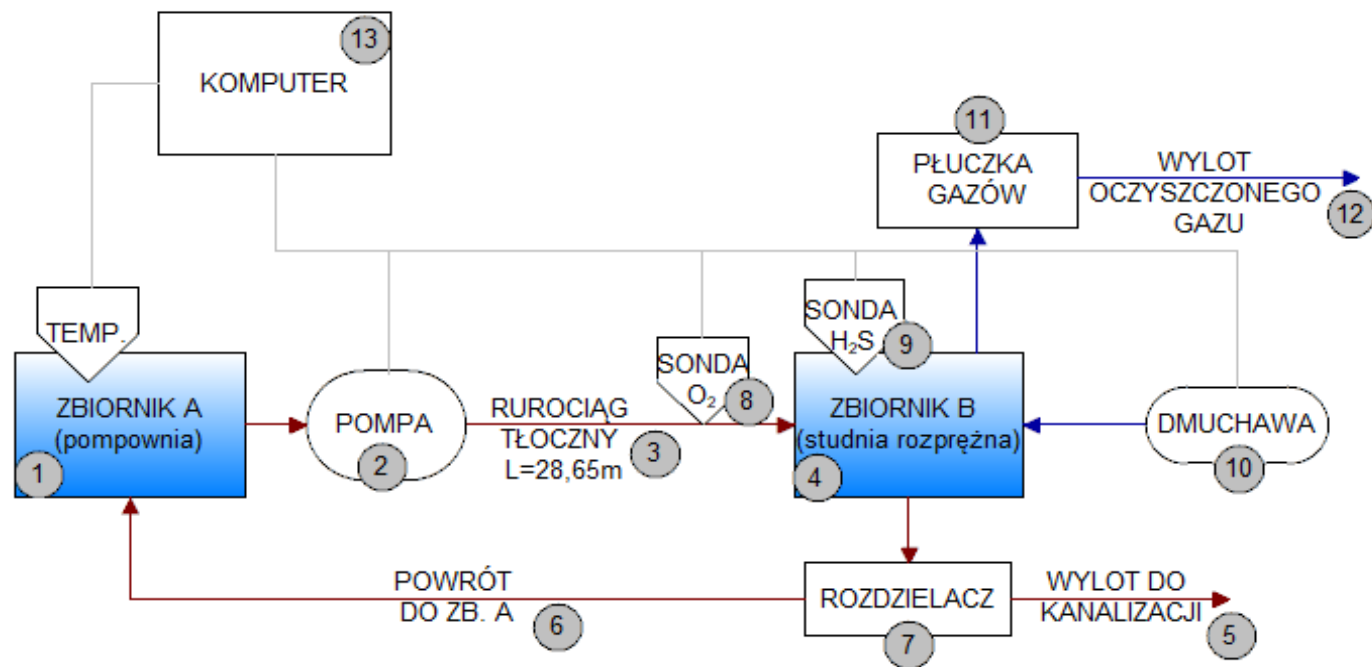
KOMPUTER 13

PŁUCZKA GAZÓW 11

WYLOT OCZYSZCZONEGO GAZU 12

TEMP.

SONDA $H_2S$ 9

SONDA $O_2$ 8

ZBIORNIK A (pompownia) 1

POMPA 2

RUROCIĄG TŁOCZNY L=28,65m 3

ZBIORNIK B (studnia rozprężna) 4

DMUCHAWA 10

POWRÓT DO ZB. A 6

ROZDZIELACZ 7

WYLOT DO KANALIZACJI 5